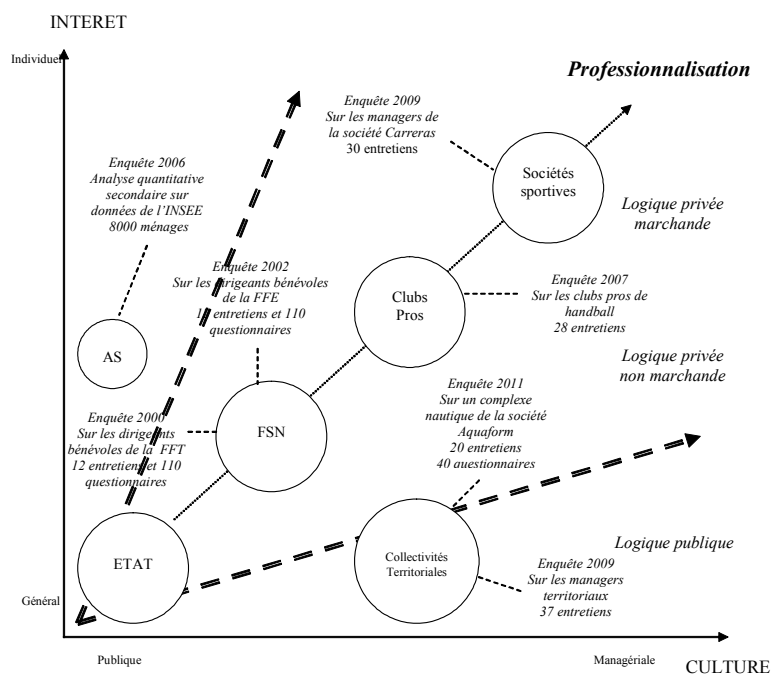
INTERET

Individuel

Professionnalisation

Enquête 2009
Sur les managers de la société Carreras
30 entretiens

Enquête 2006
Analyse quantitative secondaire sur données de l'INSEE
8000 ménages

Sociétés sportives

Logique privée marchande

Enquête 2002
Sur les dirigeants bénévoles de la FFE
1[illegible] entretiens et 110 questionnaires

Clubs Pros

Enquête 2007
Sur les clubs pros de handball
28 entretiens

AS

Logique privée non marchande

Enquête 2011
Sur un complexe nautique de la société Aquaform
20 entretiens
40 questionnaires

Enquête 2000
Sur les dirigeants bénévoles de la FFT
12 entretiens et 110 questionnaires

FSN

ETAT

Collectivités Territoriales

Logique publique

Enquête 2009
Sur les managers territoriaux
37 entretiens

Général

Publique

Managériale

CULTURE